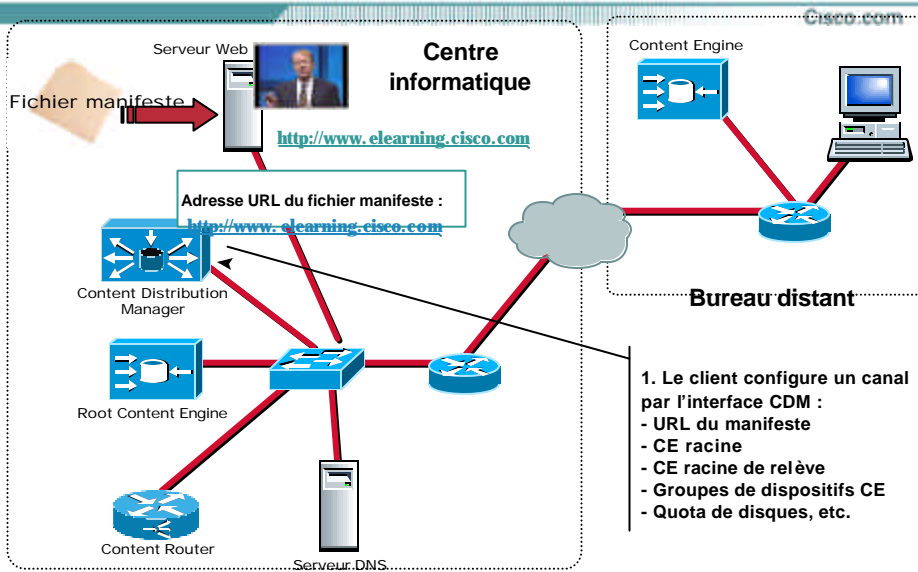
Cisco.com

Serveur Web

Centre informatique

Fichier manifeste

http://www.elearning.cisco.com

Adresse URL du fichier manifeste :
http://www.elearning.cisco.com

Content Distribution Manager

Root Content Engine

Content Router

Serveur DNS

Content Engine

Bureau distant

1. Le client configure un canal par l'interface CDM :
- URL du manifeste
- CE racine
- CE racine de relève
- Groupes de dispositifs CE
- Quota de disques, etc.